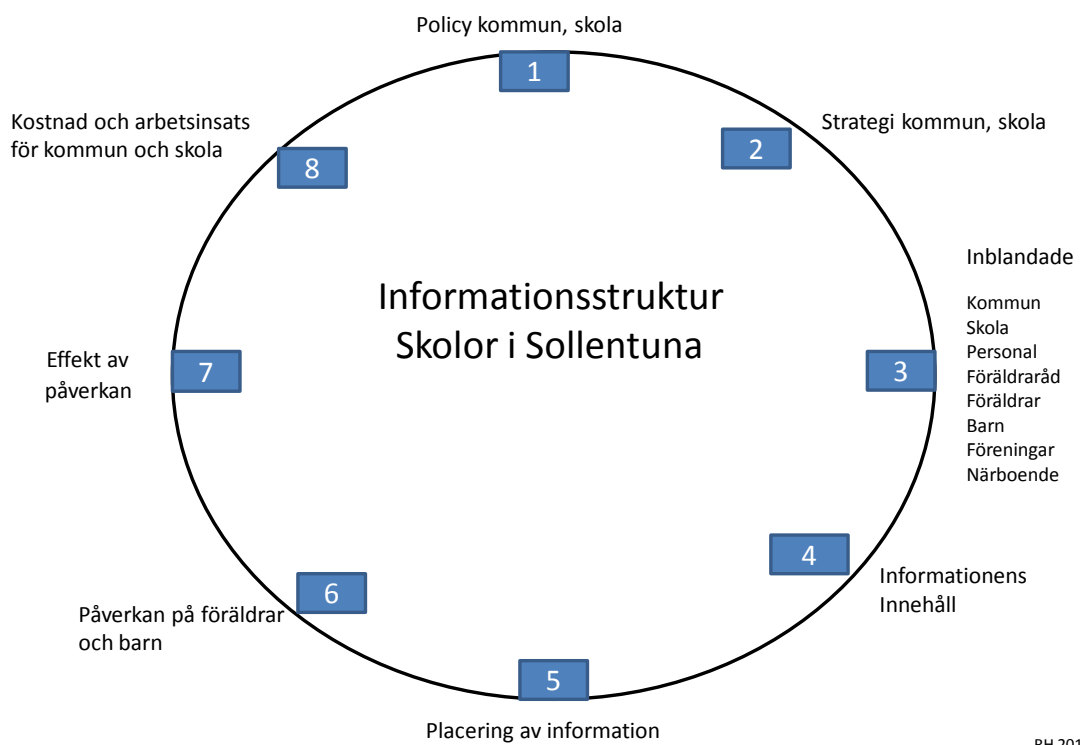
Policy kommun, skola

1

Kostnad och arbetsinsats för kommun och skola

8

2

Strategi kommun, skola

Inblandade

Kommun
Skola
Personal
Föräldraråd
Föräldrar
Barn
Föreningar
Närboende

Informationsstruktur
Skolor i Sollentuna

Effekt av påverkan

7

3

4

Informationens Innehåll

6

Påverkan på föräldrar och barn

5

Placering av information

BH 201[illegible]